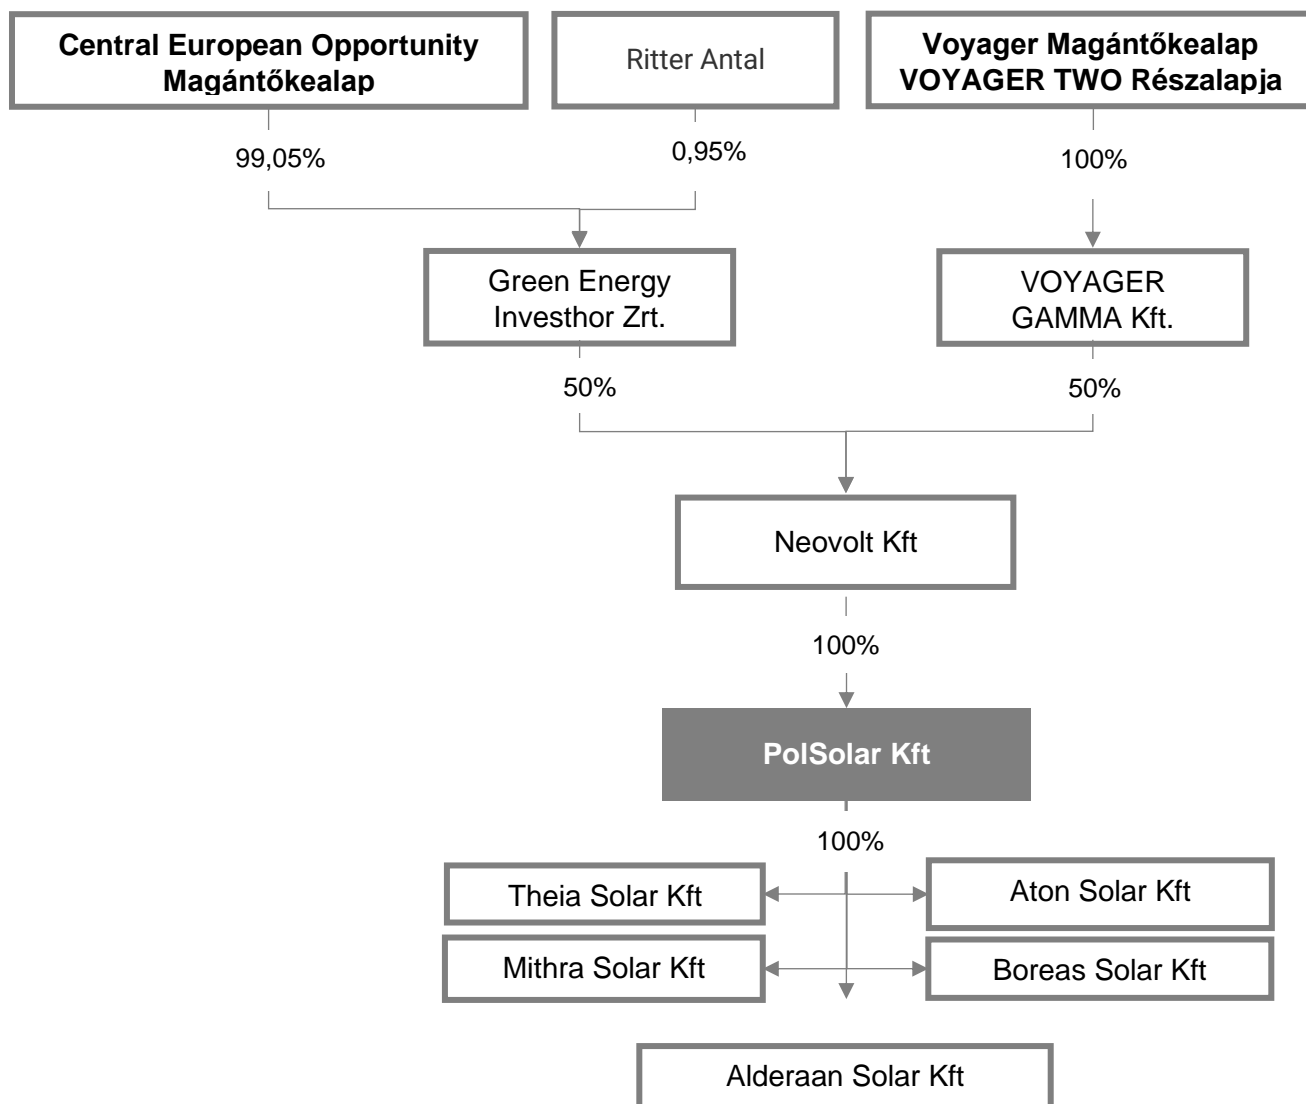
Central European Opportunity Magántőkealap

Ritter Antal

Voyager Magántőkealap VOYAGER TWO Részalapja

99,05%

0,95%

100%

Green Energy Investhor Zrt.

VOYAGER GAMMA Kft.

50%

50%

Neovolt Kft

100%

PolSolar Kft

100%

Theia Solar Kft

Aton Solar Kft

Mithra Solar Kft

Boreas Solar Kft

Alderaan Solar Kft